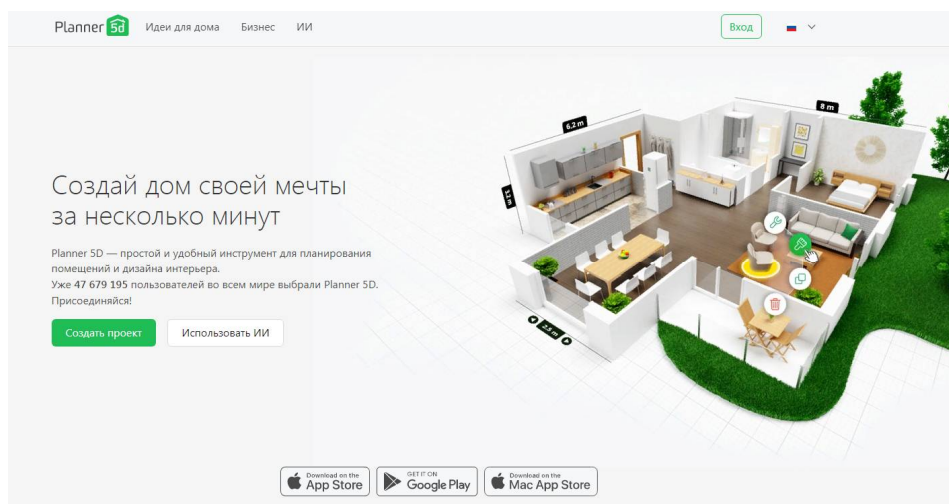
Planner 5d Идеи для дома Бизнес ИИ

Вход

6.2 m

8 m

3.1 m

2.5 m

Создай дом своей мечты за несколько минут

Planner 5D — простой и удобный инструмент для планирования помещений и дизайна интерьера.
Уже **47 679 195** пользователей во всем мире выбрали Planner 5D. Присоединяйся!

Создать проект Использовать ИИ

Download on the App Store GET IT ON Google Play Download on the Mac App Store